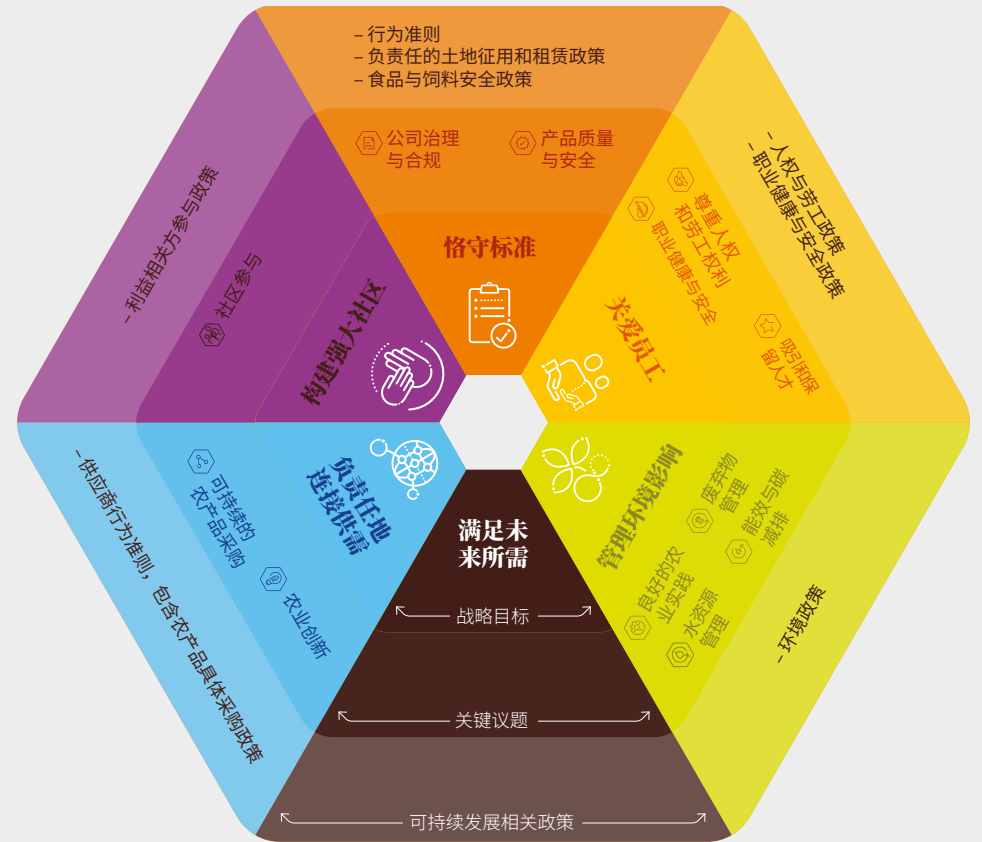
– 行为准则
– 负责任的土地征用和租赁政策
– 食品与饲料安全政策

公司治理与合规

产品质量与安全

恪守标准

– 人权与劳工政策
– 职业健康与安全政策

尊重人权和劳工权利

职业健康与安全

吸引保留人才

关爱员工

– 利益相关方参与政策

社区参与

构建强大社区

– 供应商行为准则，包含农产品具体采购政策

可持续的农产品采购

农业创新

负责任地连接供需

满足未来所需

战略目标

关键议题

可持续发展相关政策

管理环境影响

废弃物管理

能效与碳减排

良好的农业实践

水资源管理

– 环境政策